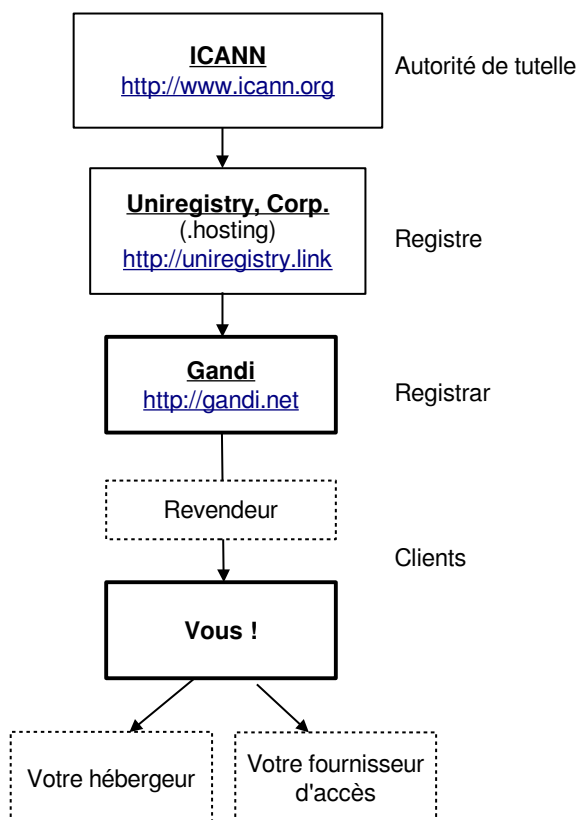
ICANN
http://www.icann.org

Autorité de tutelle

Uniregistry, Corp.
(.hosting)
http://uniregistry.link

Registre

Gandi
http://gandi.net

Registrar

Revendeur

Clients

Vous !

Votre hébergeur

Votre fournisseur d'accès